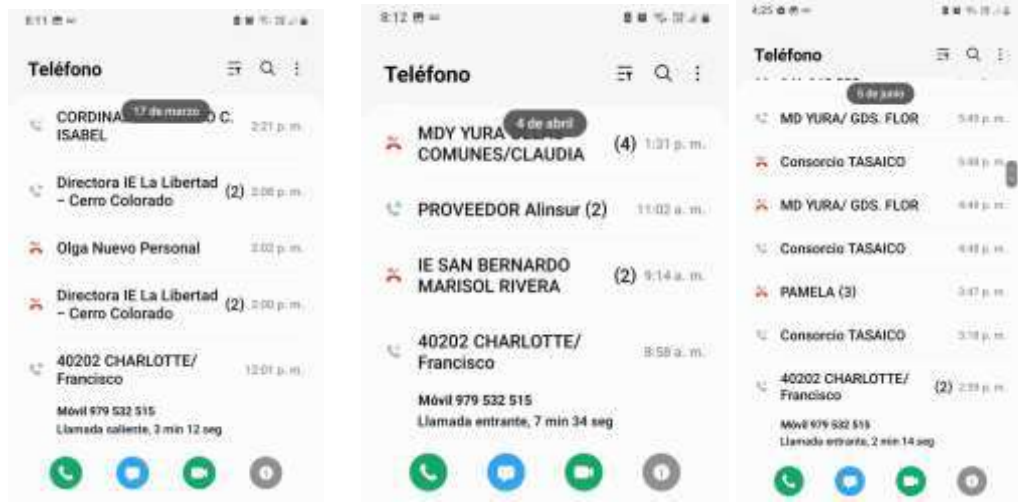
8:11

Teléfono

17 de marzo

CORDINA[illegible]O C. ISABEL 2:21 p. m.

Directora IE La Libertad – Cerro Colorado (2) 2:08 p. m.

Olga Nuevo Personal 2:02 p. m.

Directora IE La Libertad – Cerro Colorado (2) 2:00 p. m.

40202 CHARLOTTE/ Francisco 12:01 p. m.

Móvil 979 532 515
Llamada saliente, 3 min 12 seg

8:12

Teléfono

4 de abril

MDY YURA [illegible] COMUNES/CLAUDIA (4) 1:31 p. m.

PROVEEDOR Alinsur (2) 11:02 a. m.

IE SAN BERNARDO MARISOL RIVERA (2) 9:14 a. m.

40202 CHARLOTTE/ Francisco 8:58 a. m.

Móvil 979 532 515
Llamada entrante, 7 min 34 seg

4:25

Teléfono

5 de junio

MD YURA/ GDS. FLOR 5:45 p. m.

Consorcio TASAICO 5:08 p. m.

MD YURA/ GDS. FLOR 4:49 p. m.

Consorcio TASAICO 4:48 p. m.

PAMELA (3) 3:47 p. m.

Consorcio TASAICO 3:18 p. m.

40202 CHARLOTTE/ Francisco (2) 2:59 p. m.

Móvil 979 532 515
Llamada entrante, 2 min 14 seg